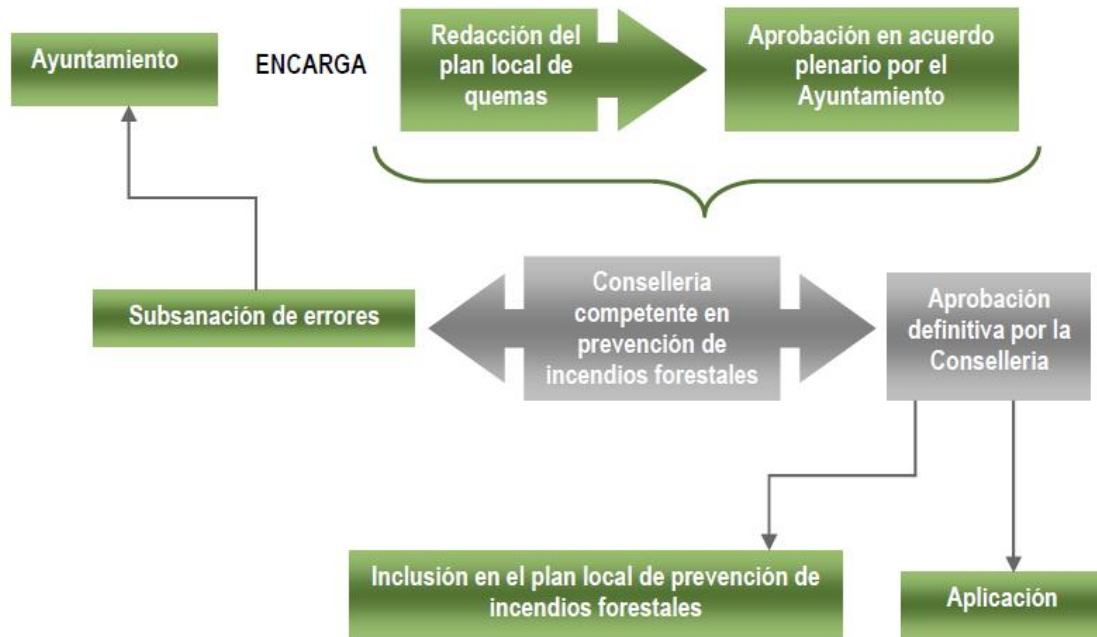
Ayuntamiento

ENCARGA

Redacción del plan local de quemas

Aprobación en acuerdo plenario por el Ayuntamiento

Subsanación de errores

Conselleria competente en prevención de incendios forestales

Aprobación definitiva por la Conselleria

Inclusión en el plan local de prevención de incendios forestales

Aplicación